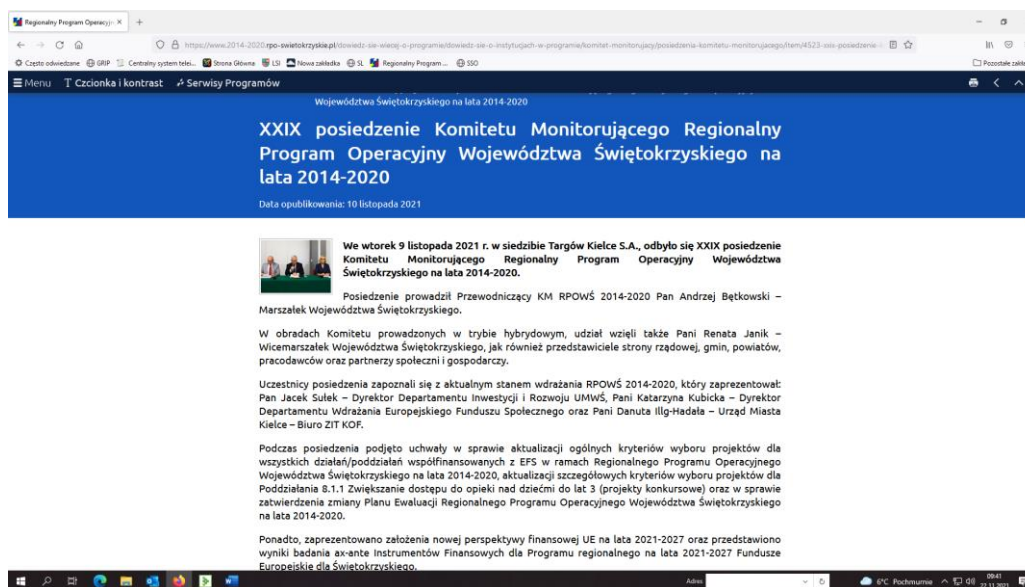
Regionalny Program Operacyjn ×   +

https://www.2014-2020.rpo-swietokrzyskie.pl/dowiedz-sie-wiecej-o-programie/dowiedz-sie-o-instytucjach-w-programie/komitet-monitorujacy/posiedzenia-komitetu-monitorujacego/item/4523-xxix-posiedzenie-

Często odwiedzane   GRIP   Centralny system telei...   Strona Główna   LSI   Nowa zakładka   SL   Regionalny Program ...   SSO

Pozostałe zakł

Menu   Czcionka i kontrast   Serwisy Programów

Województwa Świętokrzyskiego na lata 2014-2020

XXIX posiedzenie Komitetu Monitorującego Regionalny Program Operacyjny Województwa Świętokrzyskiego na lata 2014-2020

Data opublikowania: 10 listopada 2021

We wtorek 9 listopada 2021 r. w siedzibie Targów Kielce S.A., odbyło się XXIX posiedzenie Komitetu Monitorującego Regionalny Program Operacyjny Województwa Świętokrzyskiego na lata 2014-2020.

Posiedzenie prowadził Przewodniczący KM RPOWŚ 2014-2020 Pan Andrzej Bętkowski – Marszałek Województwa Świętokrzyskiego.

W obradach Komitetu prowadzonych w trybie hybrydowym, udział wzięli także Pani Renata Janik – Wicemarszałek Województwa Świętokrzyskiego, jak również przedstawiciele strony rządowej, gmin, powiatów, pracodawców oraz partnerzy społeczni i gospodarczy.

Uczestnicy posiedzenia zapoznali się z aktualnym stanem wdrażania RPOWŚ 2014-2020, który zaprezentował: Pan Jacek Sułek – Dyrektor Departamentu Inwestycji i Rozwoju UMWŚ, Pani Katarzyna Kubicka – Dyrektor Departamentu Wdrażania Europejskiego Funduszu Społecznego oraz Pani Danuta Illg-Hadała – Urząd Miasta Kielce – Biuro ZIT KOF.

Podczas posiedzenia podjęto uchwały w sprawie aktualizacji ogólnych kryteriów wyboru projektów dla wszystkich działań/poddziałań współfinansowanych z EFS w ramach Regionalnego Programu Operacyjnego Województwa Świętokrzyskiego na lata 2014-2020, aktualizacji szczegółowych kryteriów wyboru projektów dla Poddziałania 8.1.1 Zwiększanie dostępu do opieki nad dziećmi do lat 3 (projekty konkursowe) oraz w sprawie zatwierdzenia zmiany Planu Ewaluacji Regionalnego Programu Operacyjnego Województwa Świętokrzyskiego na lata 2014-2020.

Ponadto, zaprezentowano założenia nowej perspektywy finansowej UE na lata 2021-2027 oraz przedstawiono wyniki badania ax-ante Instrumentów Finansowych dla Programu regionalnego na lata 2021-2027 Fundusze Europejskie dla Świętokrzyskiego.

Adres   6°C Pochmurnie   09:41 22.11.2021